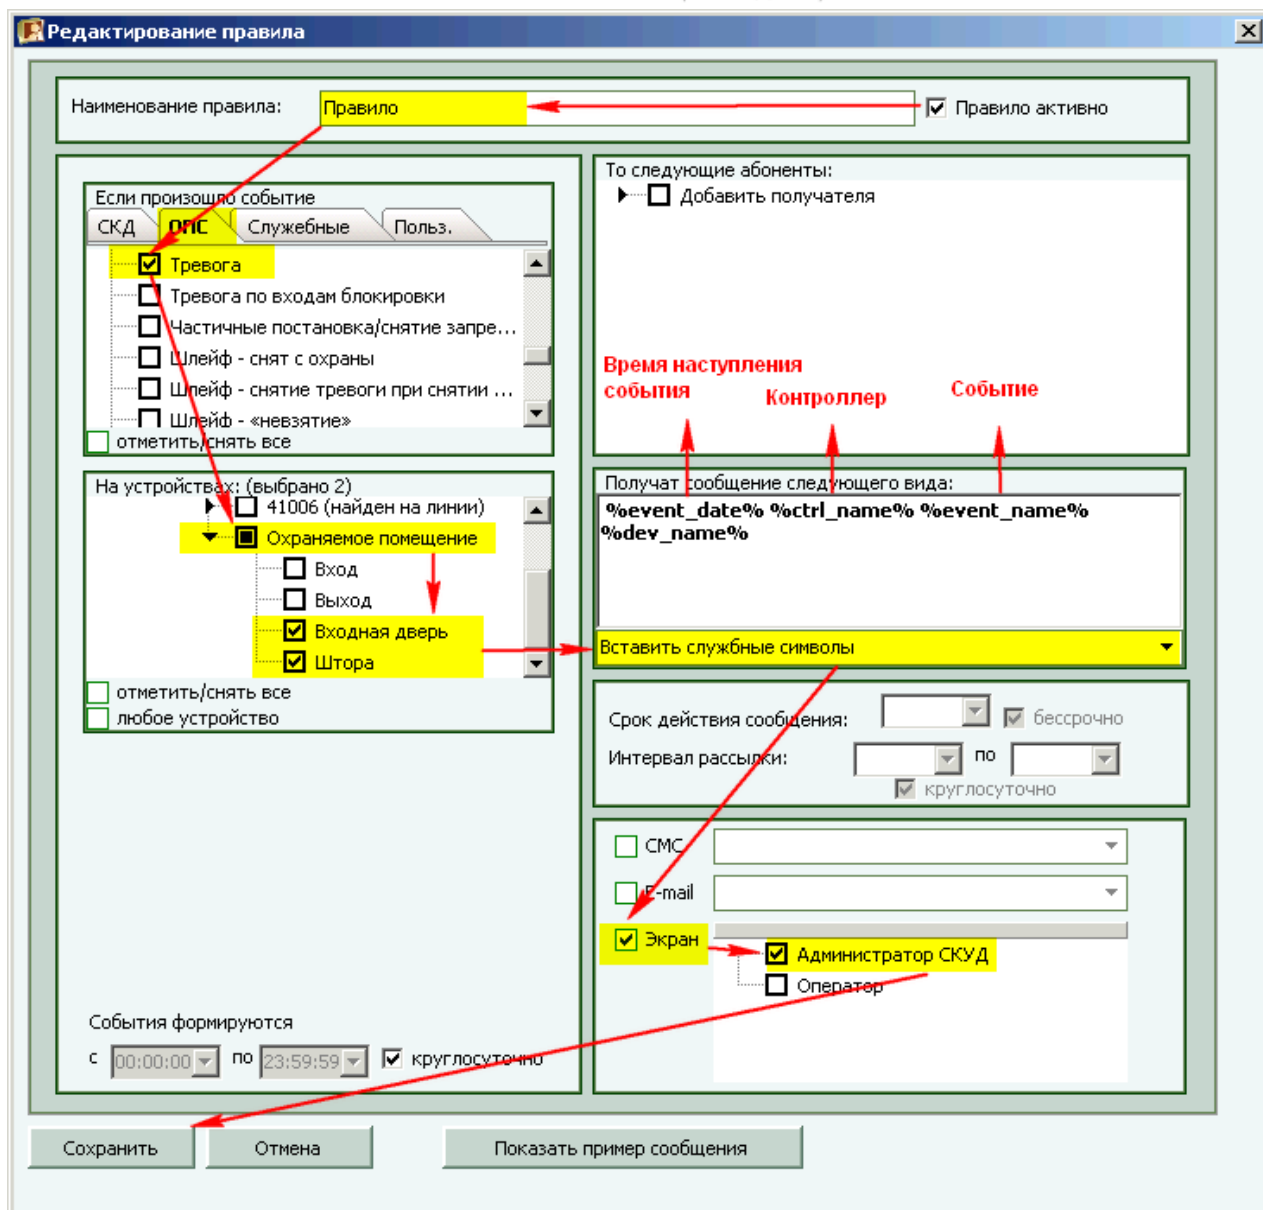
Редактирование правила

Наименование правила: Правило

Правило активно

Если произошло событие

СКД ОПС Служебные Польз.

Тревога

Тревога по входам блокировки

Частичные постановка/снятие запре...

Шлейф - снят с охраны

Шлейф - снятие тревоги при снятии ...

Шлейф - «невзятие»

отметить/снять все

На устройствах: (выбрано 2)

41006 (найден на линии)

Охраняемое помещение

Вход

Выход

Входная дверь

Штора

отметить/снять все

любое устройство

События формируются

с 00:00:00 по 23:59:59 круглосуточно

То следующие абоненты:

Добавить получателя

Время наступления события

Контроллер

Событие

Получат сообщение следующего вида:

%event_date% %ctrl_name% %event_name% %dev_name%

Вставить служебные символы

Срок действия сообщения: бессрочно

Интервал рассылки: по

круглосуточно

СМС

E-mail

Экран

Администратор СКУД

Оператор

Сохранить Отмена Показать пример сообщения